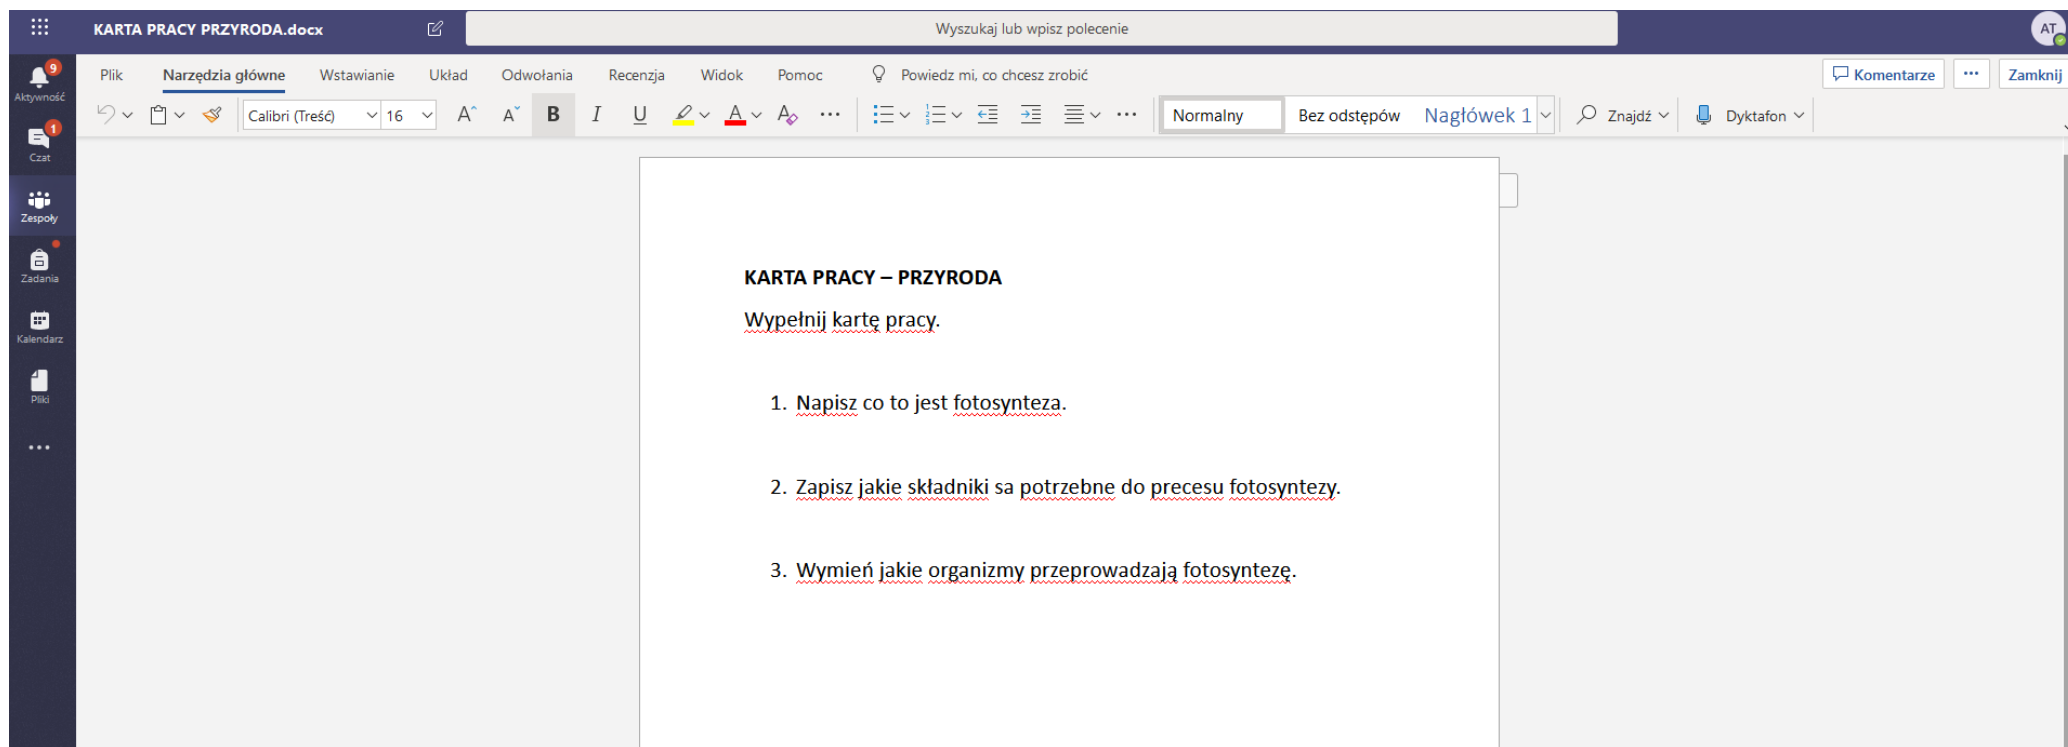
KARTA PRACY PRZYRODA.docx

Wyszukaj lub wpisz polecenie

AT

9
Aktywność

1
Czat

Zespoły

Zadania

Kalendarz

Pliki

...

Plik Narzędzia główne Wstawianie Układ Odwołania Recenzja Widok Pomoc Powiedz mi, co chcesz zrobić

Komentarze ... Zamknij

Calibri (Treść) 16 B I U ... Normalny Bez odstępów Nagłówek 1 Znajdź Dyktafon

KARTA PRACY – PRZYRODA

Wypełnij kartę pracy.

1. Napisz co to jest fotosynteza.

2. Zapisz jakie składniki sa potrzebne do precesu fotosyntezy.

3. Wymień jakie organizmy przeprowadzają fotosyntezę.